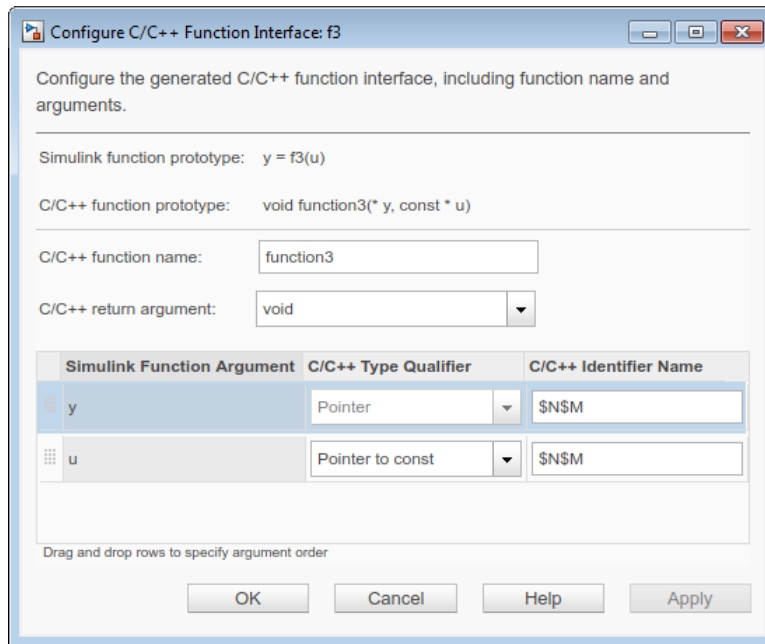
Configure C/C++ Function Interface: f3

Configure the generated C/C++ function interface, including function name and arguments.

Simulink function prototype: y = f3(u)

C/C++ function prototype: void function3(* y, const * u)

C/C++ function name: function3

C/C++ return argument: void

| Simulink Function Argument | C/C++ Type Qualifier | C/C++ Identifier Name |
|---|---|---|
| y | Pointer | \$N\$M |
| u | Pointer to const | \$N\$M |

Drag and drop rows to specify argument order

OK Cancel Help Apply